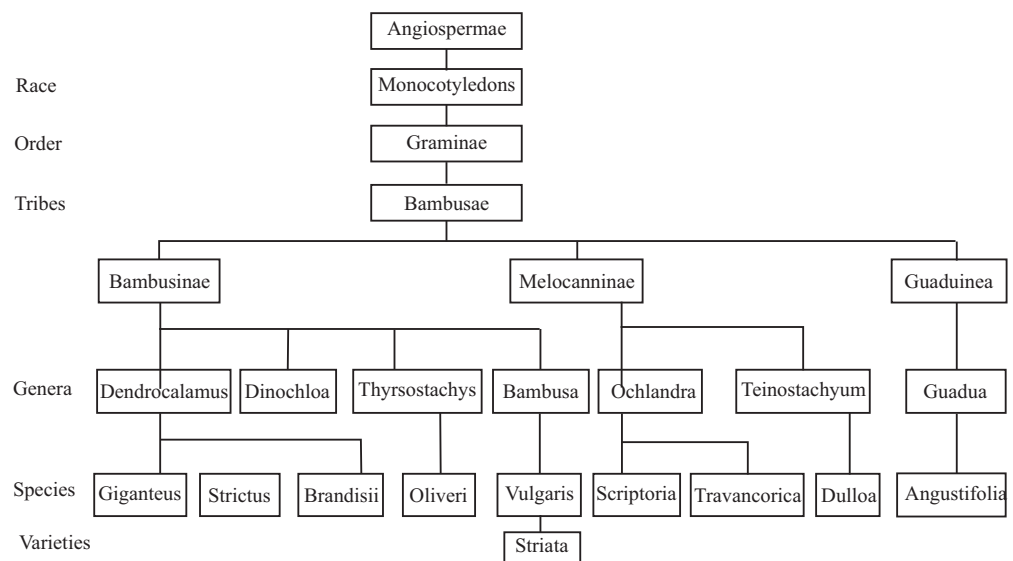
Angiospermae

Race
Monocotyledons

Order
Graminae

Tribes
Bambusae

Bambusinae
Melocanninae
Guaduinea

Genera
Dendrocalamus
Dinochloa
Thyrsostachys
Bambusa
Ochlandra
Teinostachyum
Guadua

Species
Giganteus
Strictus
Brandisii
Oliveri
Vulgaris
Scriptoria
Travancorica
Dulloa
Angustifolia

Varieties
Striata